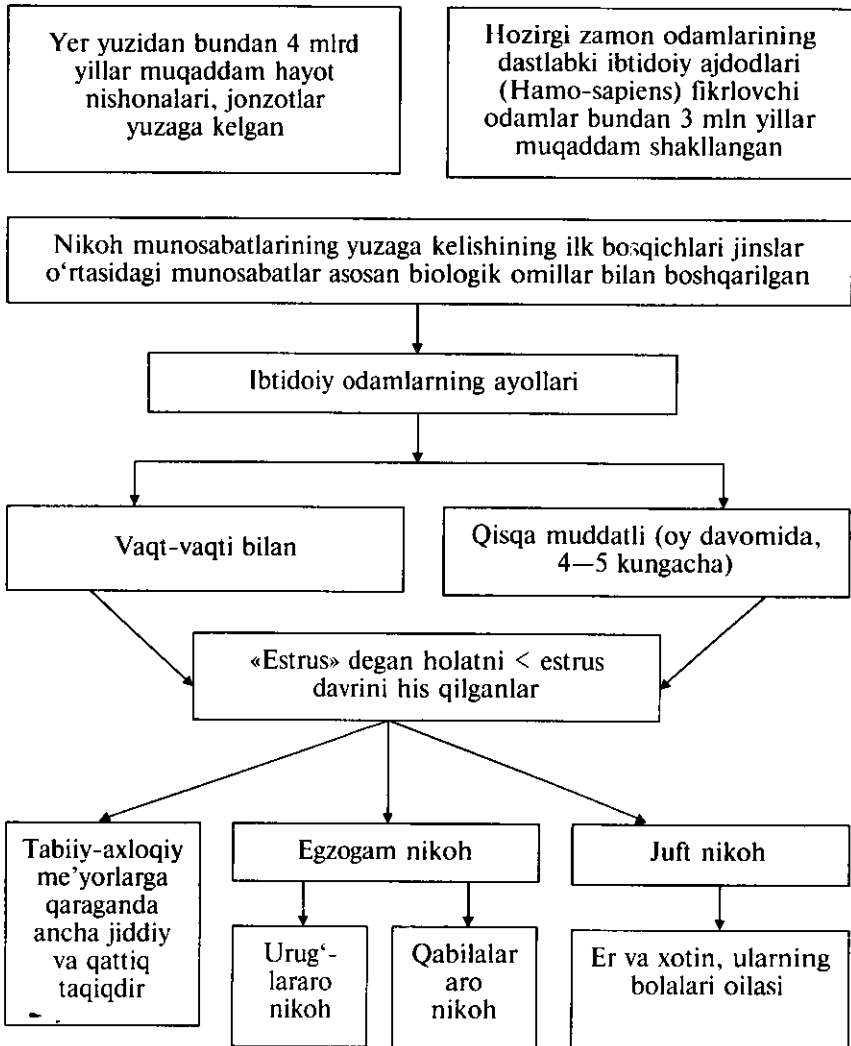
Yer yuzidan bundan 4 mlrd yillar muqaddam hayot nishonalari, jonzotlar yuzaga kelgan

Hozirgi zamon odamlarining dastlabki ibtidoiy ajdodlari (Hamo-sapiens) fikrlovchi odamlar bundan 3 mln yillar muqaddam shakllangan

Nikoh munosabatlarining yuzaga kelishining ilk bosqichlari jinslar o'rtasidagi munosabatlar asosan biologik omillar bilan boshqarilgan

Ibtidoiy odamlarning ayollari

Vaqt-vaqti bilan

Qisqa muddatli (oy davomida, 4—5 kungacha)

«Estrus» degan holatni < estrus davrini his qilganlar

Tabiiy-axloqiy me'yorlarga qaraganda ancha jiddiy va qattiq taqiqdir

Egzogam nikoh

Juft nikoh

Urug'-lararo nikoh

Qabilalar aro nikoh

Er va xotin, ularning bolalari oilasi